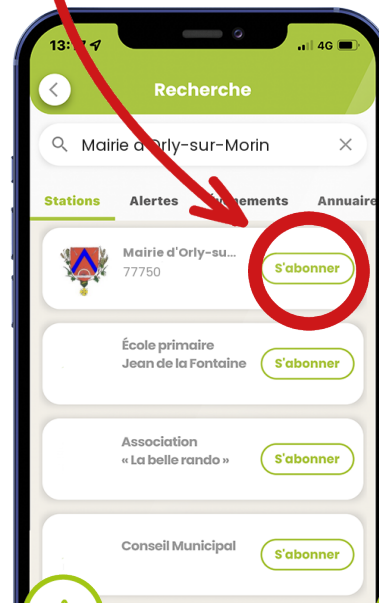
13:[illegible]

4G

Recherche

Mairie d'Orly-sur-Morin

Stations
Alertes
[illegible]ements
Annuaire

Mairie d'Orly-su...
77750
S'abonner

École primaire Jean de la Fontaine
S'abonner

Association « La belle rando »
S'abonner

Conseil Municipal
S'abonner